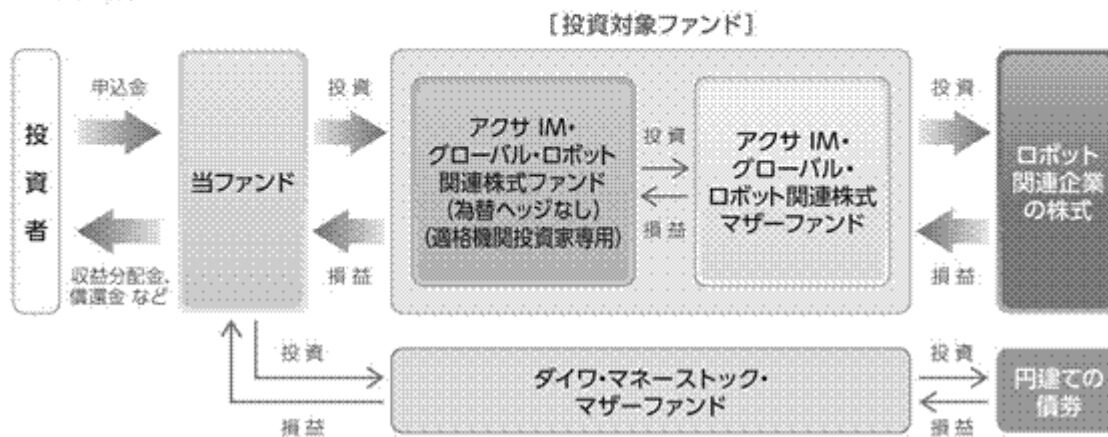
［投資対象ファンド］

投資者

申込金

収益分配金、償還金 など

当ファンド

投資

損益

アクサ IM・グローバル・ロボット関連株式ファンド（為替ヘッジなし）（適格機関投資家専用）

投資

損益

アクサ IM・グローバル・ロボット関連株式マザーファンド

投資

損益

ロボット関連企業の株式

投資

損益

ダイワ・マネーストック・マザーファンド

投資

損益

円建ての債券